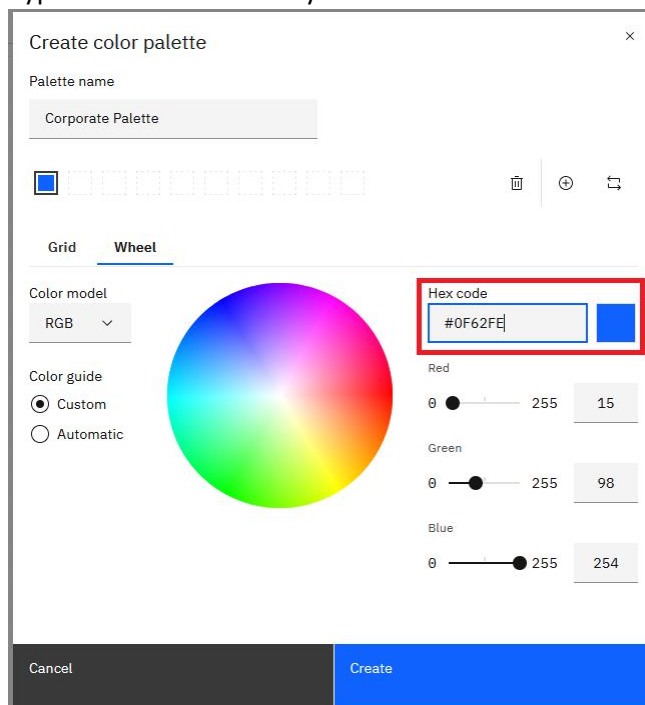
Create color palette

×

Palette name

Corporate Palette

Grid

Wheel

Color model

RGB

Color guide

Custom

Automatic

Hex code

#0F62FE

Red

0

255

15

Green

0

255

98

Blue

0

255

254

Cancel

Create